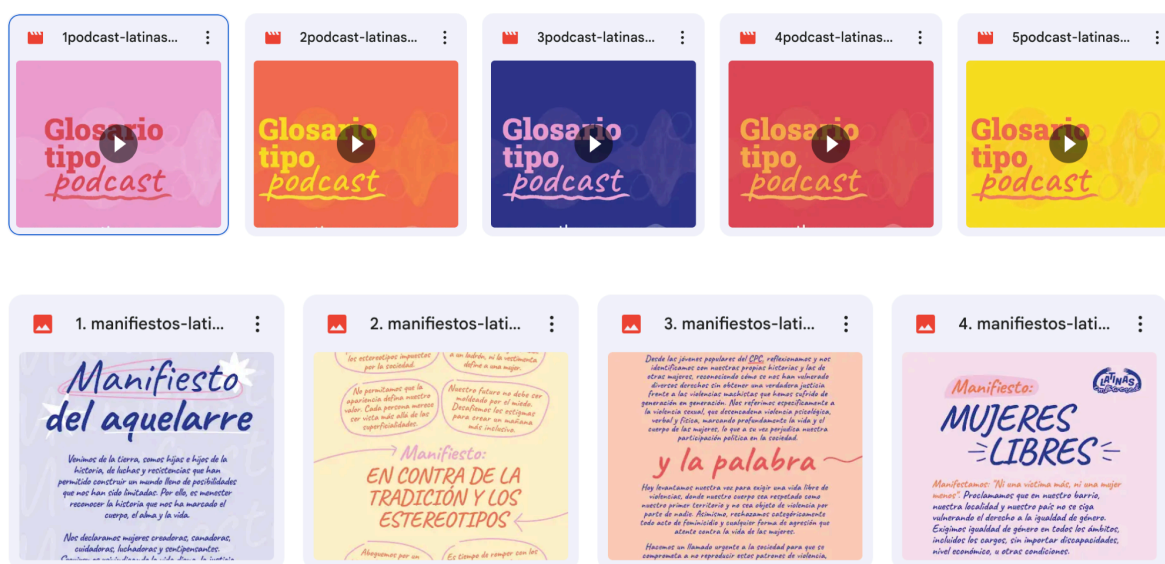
1podcast-latinas...

Glosario tipo podcast

2podcast-latinas...

Glosario tipo podcast

3podcast-latinas...

Glosario tipo podcast

4podcast-latinas...

Glosario tipo podcast

5podcast-latinas...

Glosario tipo podcast

1. manifiestos-lati...

Manifiesto del aquelarre

Venimos de la tierra, somos hijas y hijos de la historia, de luchas y resistencias que han permitido construir un mundo lleno de posibilidades que nos han sido limitadas. Por ello, es menester reconocer la historia que nos ha marcado el cuerpo, el alma y la vida.

Nos declaramos mujeres creadoras, sanadoras, cuidadoras, luchadoras y sentipensantes. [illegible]

2. manifiestos-lati...

los estereotipos impuestos por la sociedad.

a un ladrón, ni la vestimenta define a una mujer.

No permitamos que la apariencia defina nuestro valor. Cada persona merece ser vista más allá de las superficialidades.

Nuestro futuro no debe ser moldeado por el miedo. Desafiemos los estigmas para crear un mañana más inclusivo.

Manifiesto: EN CONTRA DE LA TRADICIÓN Y LOS ESTEREOTIPOS

Abogamos por un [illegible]

Es tiempo de romper con los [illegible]

3. manifiestos-lati...

Desde las jóvenes populares del CPC, reflexionamos y nos identificamos con nuestras propias historias y las de otras mujeres, reconociendo cómo se nos han vulnerado diversos derechos sin obtener una verdadera justicia frente a las violencias machistas que hemos sufrido de generación en generación. Nos referimos específicamente a la violencia sexual, que desencadena violencia psicológica, verbal y física, marcando profundamente la vida y el cuerpo de las mujeres, lo que a su vez perjudica nuestra participación política en la sociedad.

y la palabra

Hoy levantamos nuestra voz para exigir una vida libre de violencias, donde nuestro cuerpo sea respetado como nuestro primer territorio y no sea objeto de violencia por parte de nadie. Asimismo, rechazamos categóricamente todo acto de feminicidio y cualquier forma de agresión que atente contra la vida de las mujeres.

Hacemos un llamado urgente a la sociedad para que se comprometa a no reproducir estos patrones de violencia, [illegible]

4. manifiestos-lati...

LATINAS

Manifiesto: MUJERES LIBRES

Manifestamos: "Ni una víctima más, ni una mujer menos". Proclamamos que en nuestro barrio, nuestra localidad y nuestro país no se siga vulnerando el derecho a la igualdad de género. Exigimos igualdad de género en todos los ámbitos, incluidos los cargos, sin importar discapacidades, nivel económico, u otras condiciones.